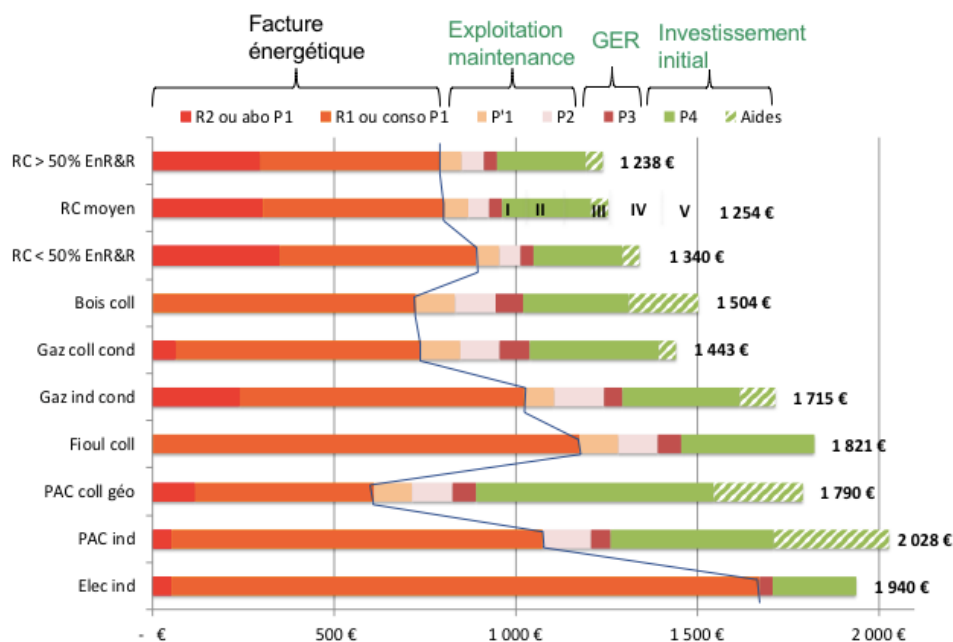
Facture énergétique

Exploitation maintenance

GER

Investissement initial

R2 ou abo P1
R1 ou conso P1
P'1
P2
P3
P4
Aides

RC > 50% EnR&R 1 238 €
RC moyen I II III IV V 1 254 €
RC < 50% EnR&R 1 340 €
Bois coll 1 504 €
Gaz coll cond 1 443 €
Gaz ind cond 1 715 €
Fioul coll 1 821 €
PAC coll géo 1 790 €
PAC ind 2 028 €
Elec ind 1 940 €

- € 500 € 1 000 € 1 500 € 2 000 €